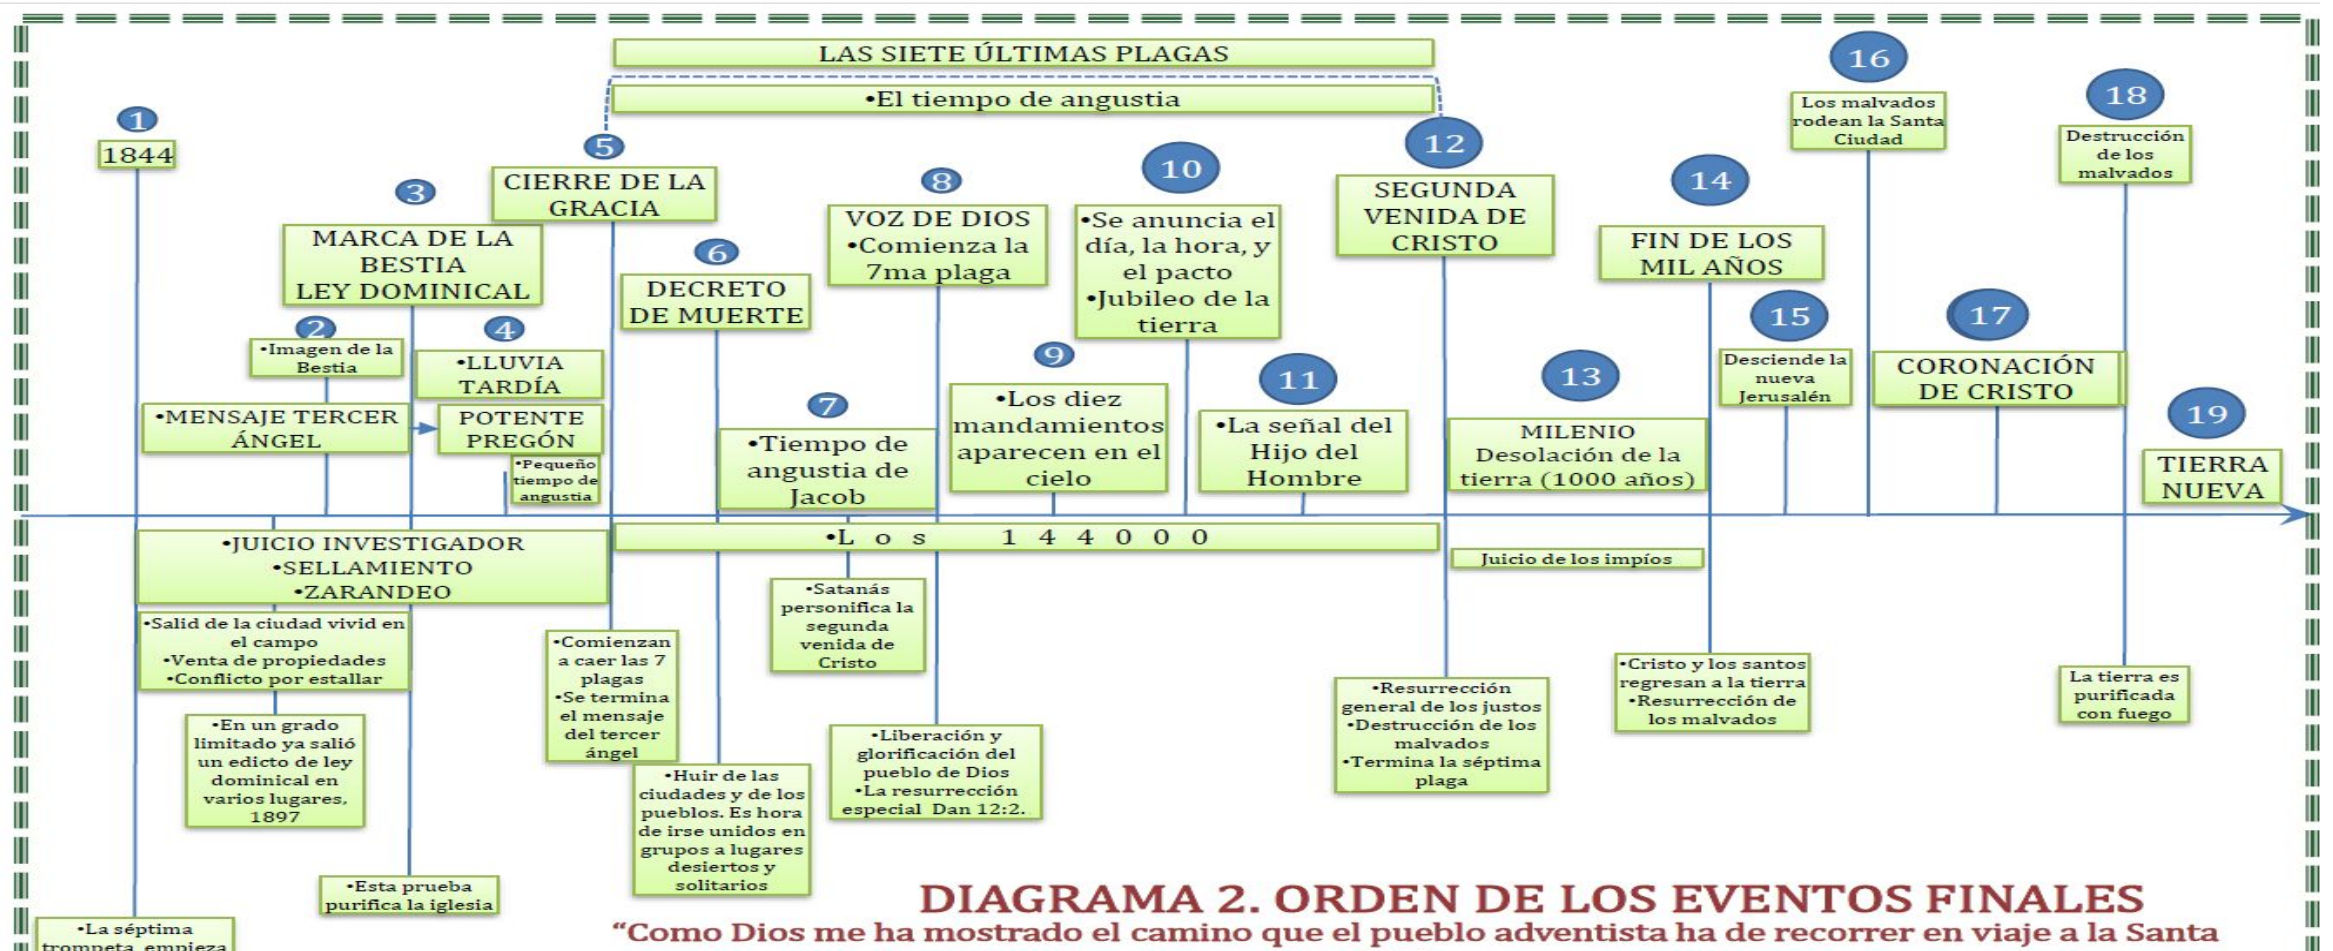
LAS SIETE ÚLTIMAS PLAGAS

•El tiempo de angustia

1
1844

3
MARCA DE LA BESTIA
LEY DOMINICAL

2
•Imagen de la Bestia

•MENSAJE TERCER ÁNGEL

4
•LLUVIA TARDÍA

POTENTE PREGÓN

•Pequeño tiempo de angustia

5
CIERRE DE LA GRACIA

6
DECRETO DE MUERTE

7
•Tiempo de angustia de Jacob

8
VOZ DE DIOS
•Comienza la 7ma plaga

9
•Los diez mandamientos aparecen en el cielo

10
•Se anuncia el día, la hora, y el pacto
•Jubileo de la tierra

11
•La señal del Hijo del Hombre

12
SEGUNDA VENIDA DE CRISTO

13
MILENIO
Desolación de la tierra (1000 años)

14
FIN DE LOS MIL AÑOS

15
Desciende la nueva Jerusalén

16
Los malvados rodean la Santa Ciudad

17
CORONACIÓN DE CRISTO

18
Destrucción de los malvados

19
TIERRA NUEVA

•JUICIO INVESTIGADOR
•SELLAMIENTO
•ZARANDEO

•L o s 1 4 4 0 0 0

Juicio de los impíos

•Salid de la ciudad vivid en el campo
•Venta de propiedades
•Conflicto por estallar

•En un grado limitado ya salió un edicto de ley dominical en varios lugares, 1897

•Esta prueba purifica la iglesia

•La séptima trompeta empieza

•Comienzan a caer las 7 plagas
•Se termina el mensaje del tercer ángel

•Huir de las ciudades y de los pueblos. Es hora de irse unidos en grupos a lugares desiertos y solitarios

•Satanás personifica la segunda venida de Cristo

•Liberación y glorificación del pueblo de Dios
•La resurrección especial Dan 12:2.

•Resurrección general de los justos
•Destrucción de los malvados
•Termina la séptima plaga

•Cristo y los santos regresan a la tierra
•Resurrección de los malvados

La tierra es purificada con fuego

DIAGRAMA 2. ORDEN DE LOS EVENTOS FINALES
“Como Dios me ha mostrado el camino que el pueblo adventista ha de recorrer en viaje a la Santa